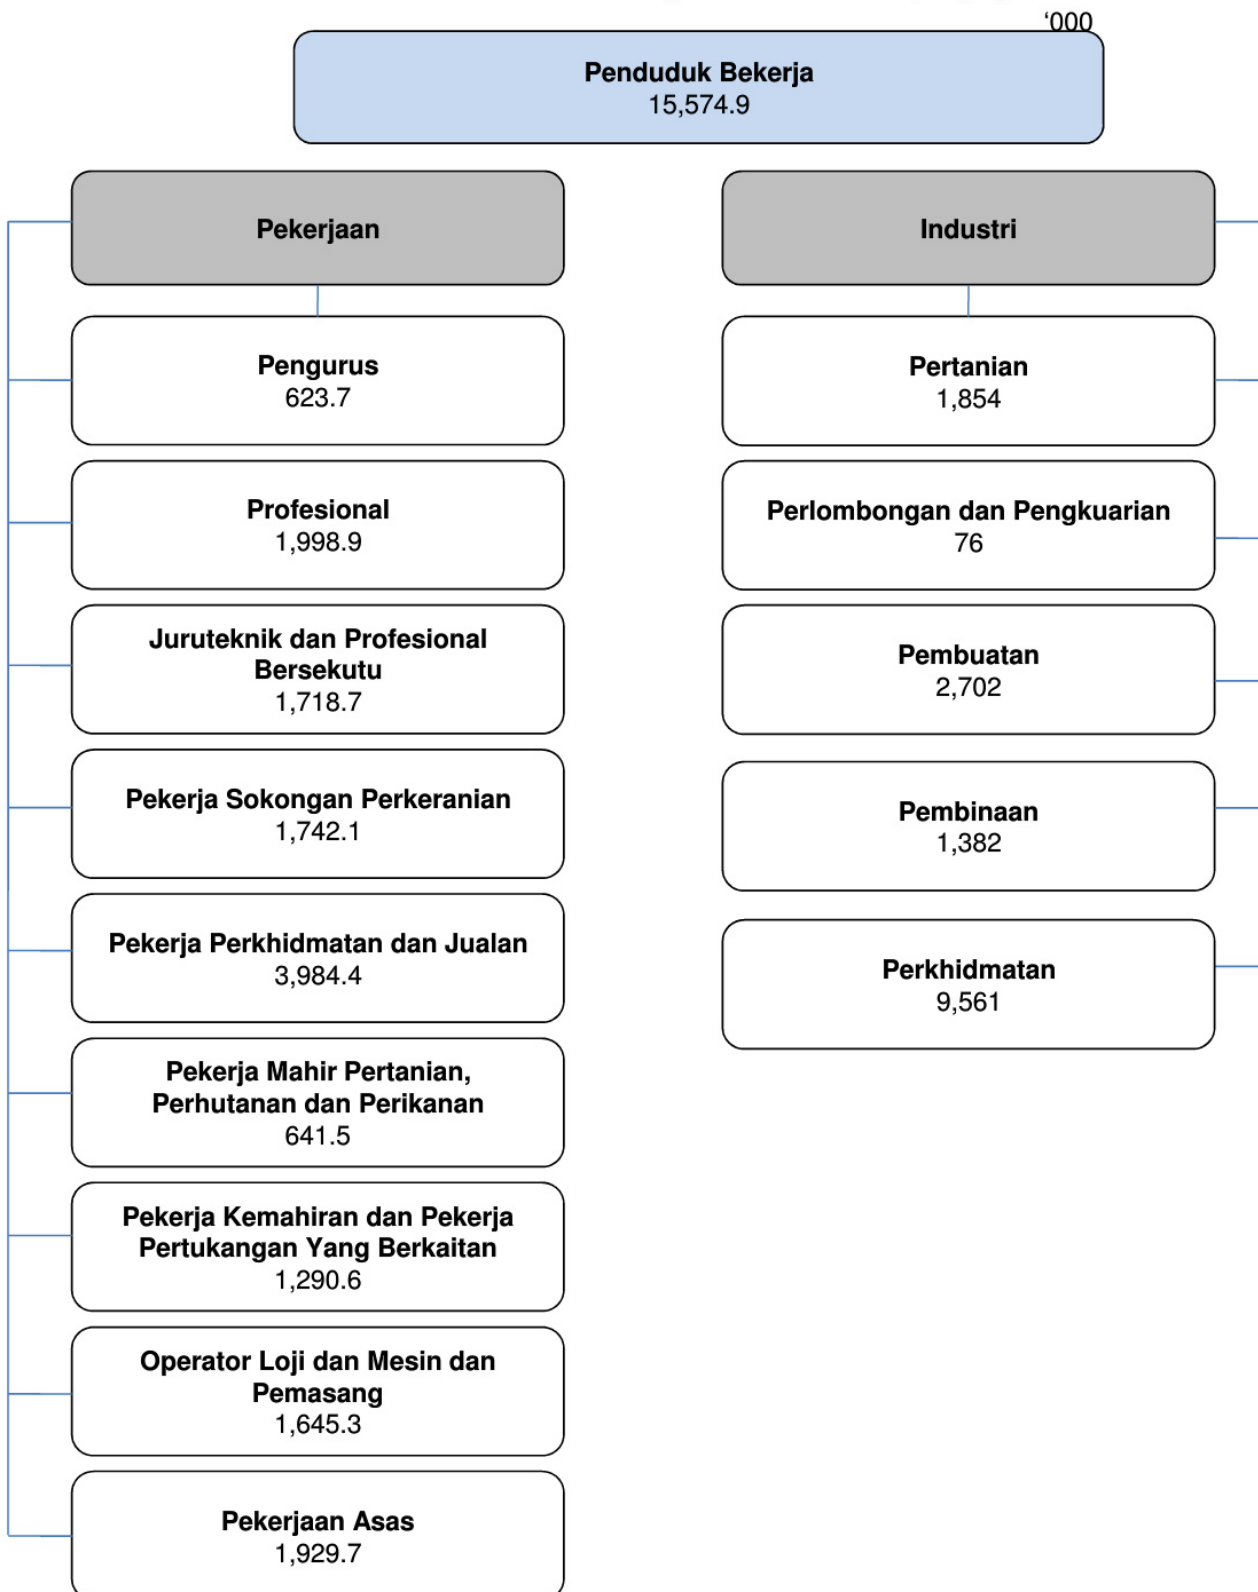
‘000

Penduduk Bekerja
15,574.9

Pekerjaan

Pengurus
623.7

Profesional
1,998.9

Juruteknik dan Profesional Bersekutu
1,718.7

Pekerja Sokongan Perkeranian
1,742.1

Pekerja Perkhidmatan dan Jualan
3,984.4

Pekerja Mahir Pertanian, Perhutanan dan Perikanan
641.5

Pekerja Kemahiran dan Pekerja Pertukangan Yang Berkaitan
1,290.6

Operator Loji dan Mesin dan Pemasang
1,645.3

Pekerjaan Asas
1,929.7

Industri

Pertanian
1,854

Perlombongan dan Pengkuarian
76

Pembuatan
2,702

Pembinaan
1,382

Perkhidmatan
9,561